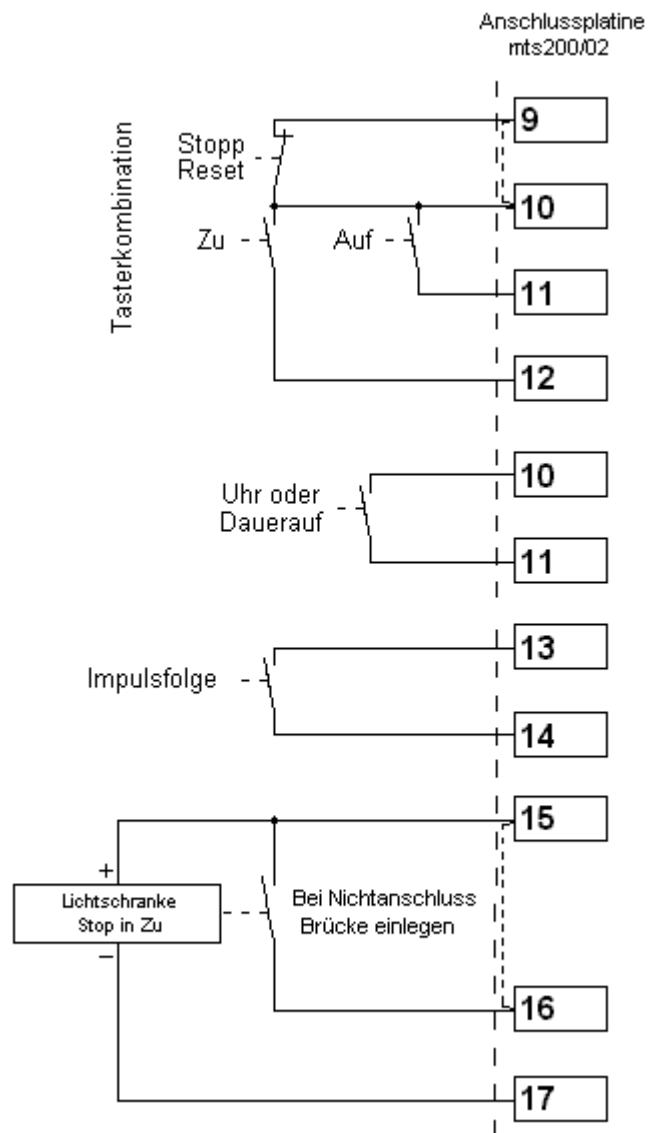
Anschlussplatine mts200/02

Tasterkombination

Stopp Reset

Zu

Auf

9

10

11

12

Uhr oder Dauerauf

10

11

Impulsfolge

13

14

+

Lichtschranke Stop in Zu

−

Bei Nichtanschluss Brücke einlegen

15

16

17